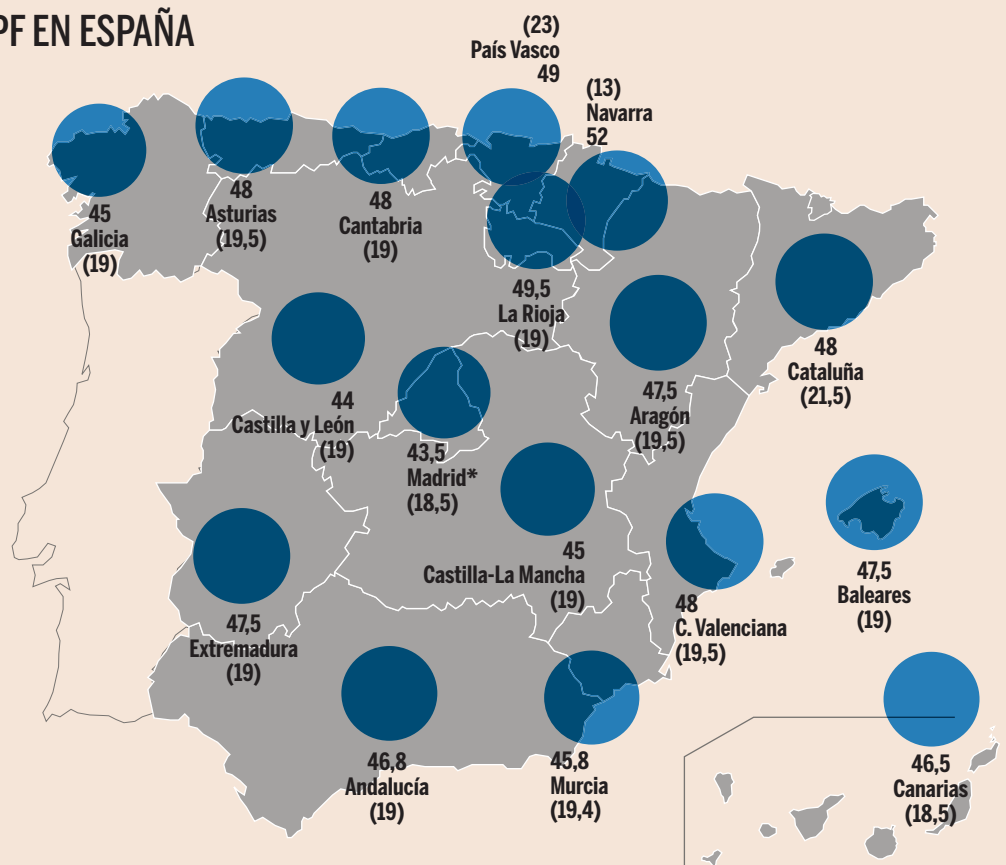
PF EN ESPAÑA

(23)
País Vasco
49

(13)
Navarra
52

45
Galicia
(19)

48
Asturias
(19,5)

48
Cantabria
(19)

49,5
La Rioja
(19)

48
Cataluña
(21,5)

44
Castilla y León
(19)

43,5
Madrid*
(18,5)

47,5
Aragón
(19,5)

45
Castilla-La Mancha
(19)

47,5
Extremadura
(19)

48
C. Valenciana
(19,5)

47,5
Baleares
(19)

46,8
Andalucía
(19)

45,8
Murcia
(19,4)

46,5
Canarias
(18,5)